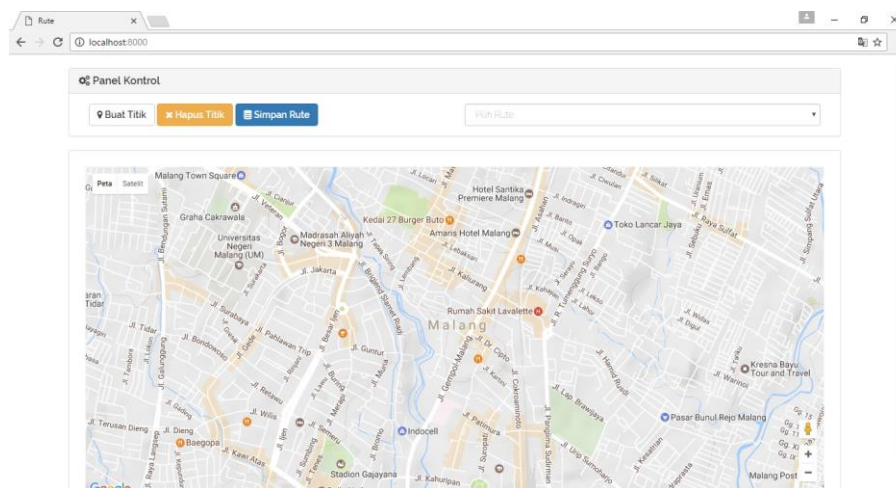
Rute ×
localhost:8000

Panel Kontrol

Buat Titik
Hapus Titik
Simpan Rute
Pilih Rute

Peta Satelit
Malang Town Square
Graha Cakrawala
Universitas Negeri Malang (UM)
Madrasah Aliyah Negeri 3 Malang
Kedai 27 Burger Buto
Hotel Santika Premiere Malang
Amaris Hotel Malang
Toko Lancar Jaya
Jl. Jakarta
Rumah Sakit Lavalette
Malang
Jl. Tidar
Jl. Bondowoso
Jl. Surabaya
Jl. Pahlawan Trip
Jl. Besar Ijen
Jl. Guntur
Jl. Kaliurang
Jl. Cipto
Jl. Gempol Malang
Kresna Bayu Tour and Travel
Jl. Warinoi
Jl. Lap. Brawijaya
Pasar Bunul Rejo Malang
Jl. Terusan Dieng
Jl. Dieng
Baegopa
Jl. Kawi Atas
Indocell
Jl. Patimura
Stadion Gajayana
Jl. Kahuripan
Jl. Jaksa Agung Suprapto
Jl. Trunojoyo
Jl. Urip Sumoharjo
Malang Post
Jl. Raya Sulfat
Jl. Simpang Sulfat Utara
Jl. Hamid Rusdi
Jl. Kesatrian
Google